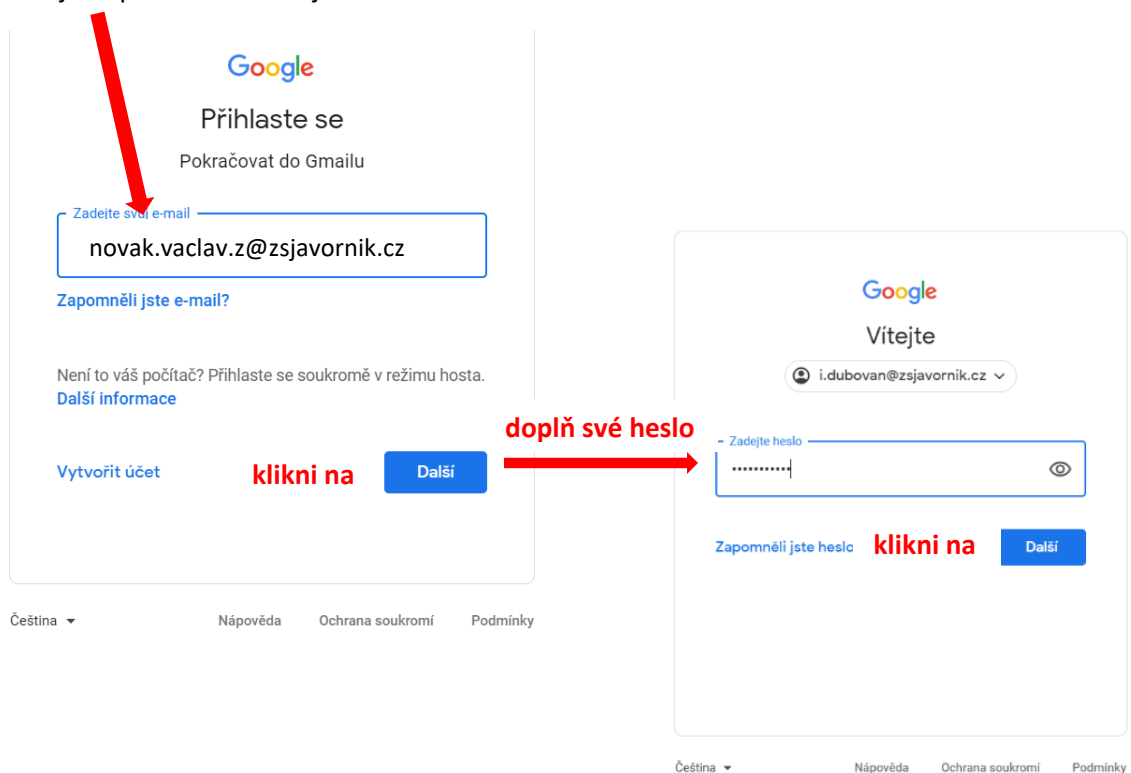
Google

Přihlaste se

Pokračovat do Gmailu

Zadejte svůj e-mail

novak.vaclav.z@zsjavornik.cz

Zapomněli jste e-mail?

Není to váš počítač? Přihlaste se soukromě v režimu hosta. Další informace

Vytvořit účet

klikni na

Další

Čeština

Nápověda

Ochrana soukromí

Podmínky

doplň své heslo

Google

Vítejte

i.dubovan@zsjavornik.cz

Zadejte heslo

Zapomněli jste heslo

klikni na

Další

Čeština

Nápověda

Ochrana soukromí

Podmínky